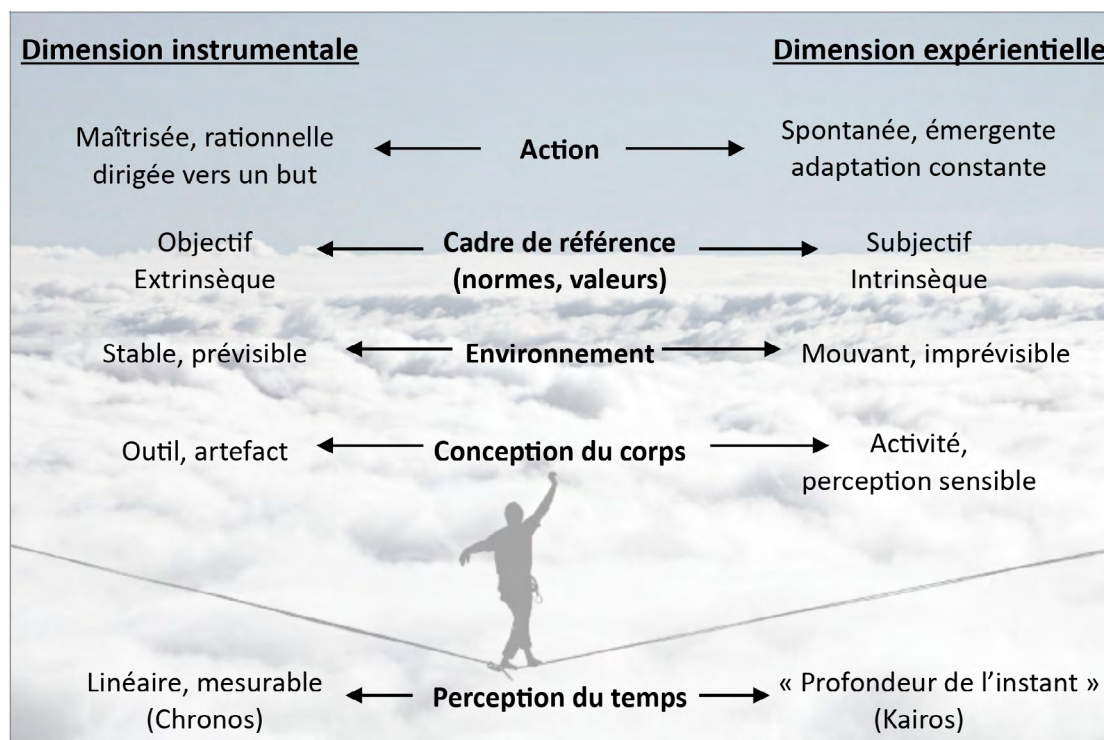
Dimension instrumentale

Dimension expérientielle

Maîtrisée, rationnelle dirigée vers un but

Action

Spontanée, émergente adaptation constante

Objectif Extrinsèque

Cadre de référence (normes, valeurs)

Subjectif Intrinsèque

Stable, prévisible

Environnement

Mouvant, imprévisible

Outil, artefact

Conception du corps

Activité, perception sensible

Linéaire, mesurable (Chronos)

Perception du temps

« Profondeur de l'instant » (Kairos)